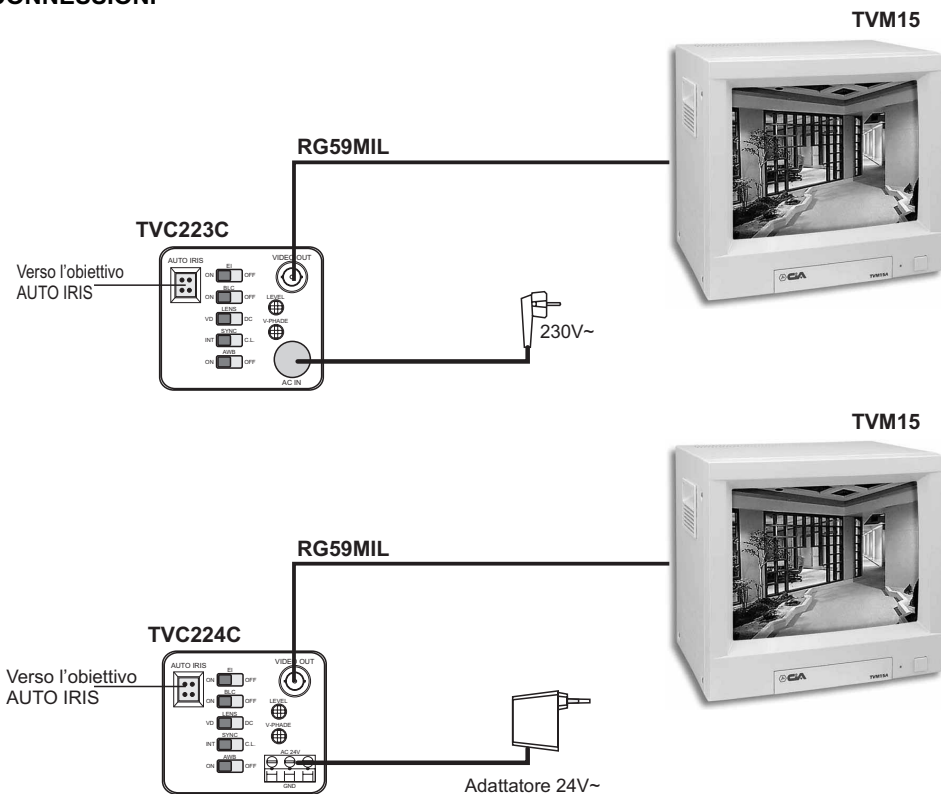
CONNESSIONI

TVM15

RG59MIL

TVC223C

Verso l'obiettivo AUTO IRIS

AUTO IRIS
EI
ON OFF
BLC
ON OFF
LENS
VD DC
SYNC
INT C.L.
AWB
ON OFF
VIDEO OUT
LEVEL
V-PHADE
AC IN

230V~

TVM15A

TVM15

RG59MIL

TVC224C

Verso l'obiettivo AUTO IRIS

AUTO IRIS
EI
ON OFF
BLC
ON OFF
LENS
VD DC
SYNC
INT C.L.
AWB
ON OFF
VIDEO OUT
LEVEL
V-PHADE
AC 24V
GND

Adattatore 24V~

TVM15A